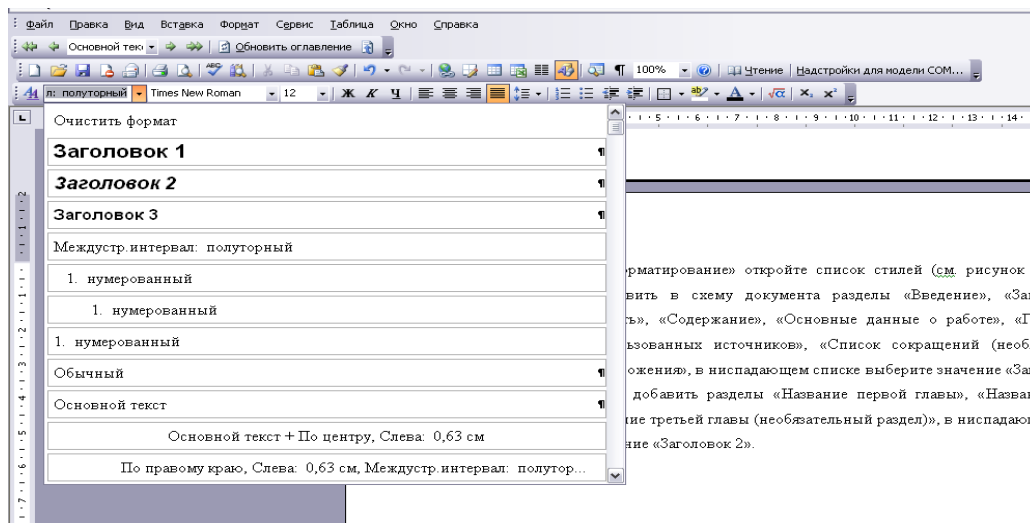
Файл Правка Вид Вставка Формат Сервис Таблица Окно Справка

Основной текс Обновить оглавление

100% Чтение Надстройки для модели COM...

п: полуторный Times New Roman 12 Ж К Ч

Очистить формат

Заголовок 1

Заголовок 2

Заголовок 3

Междустр.интервал: полуторный

1. нумерованный

1. нумерованный

1. нумерованный

Обычный

Основной текст

Основной текст + По центру, Слева: 0,63 см

По правому краю, Слева: 0,63 см, Междустр.интервал: полутор...

рматирование» откройте список стилей (см. рисунок

вить в схему документа разделы «Введение», «За

ь», «Содержание», «Основные данные о работе», «П

льзованных источников», «Список сокращений (необ

ожения», в ниспадающем списке выберите значение «За

добавить разделы «Название первой главы», «Назва

ие третьей главы (необязательный раздел)», в ниспадаю

ие «Заголовок 2».